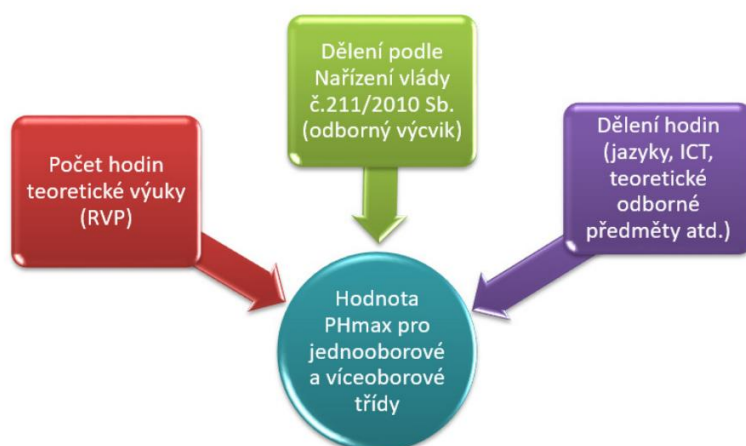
Dělení podle Nařízení vlády č.211/2010 Sb. (odborný výcvik)

Počet hodin teoretické výuky (RVP)

Dělení hodin (jazyky, ICT, teoretické odborné předměty atd.)

Hodnota PHmax pro jednooborové a víceoborové třídy